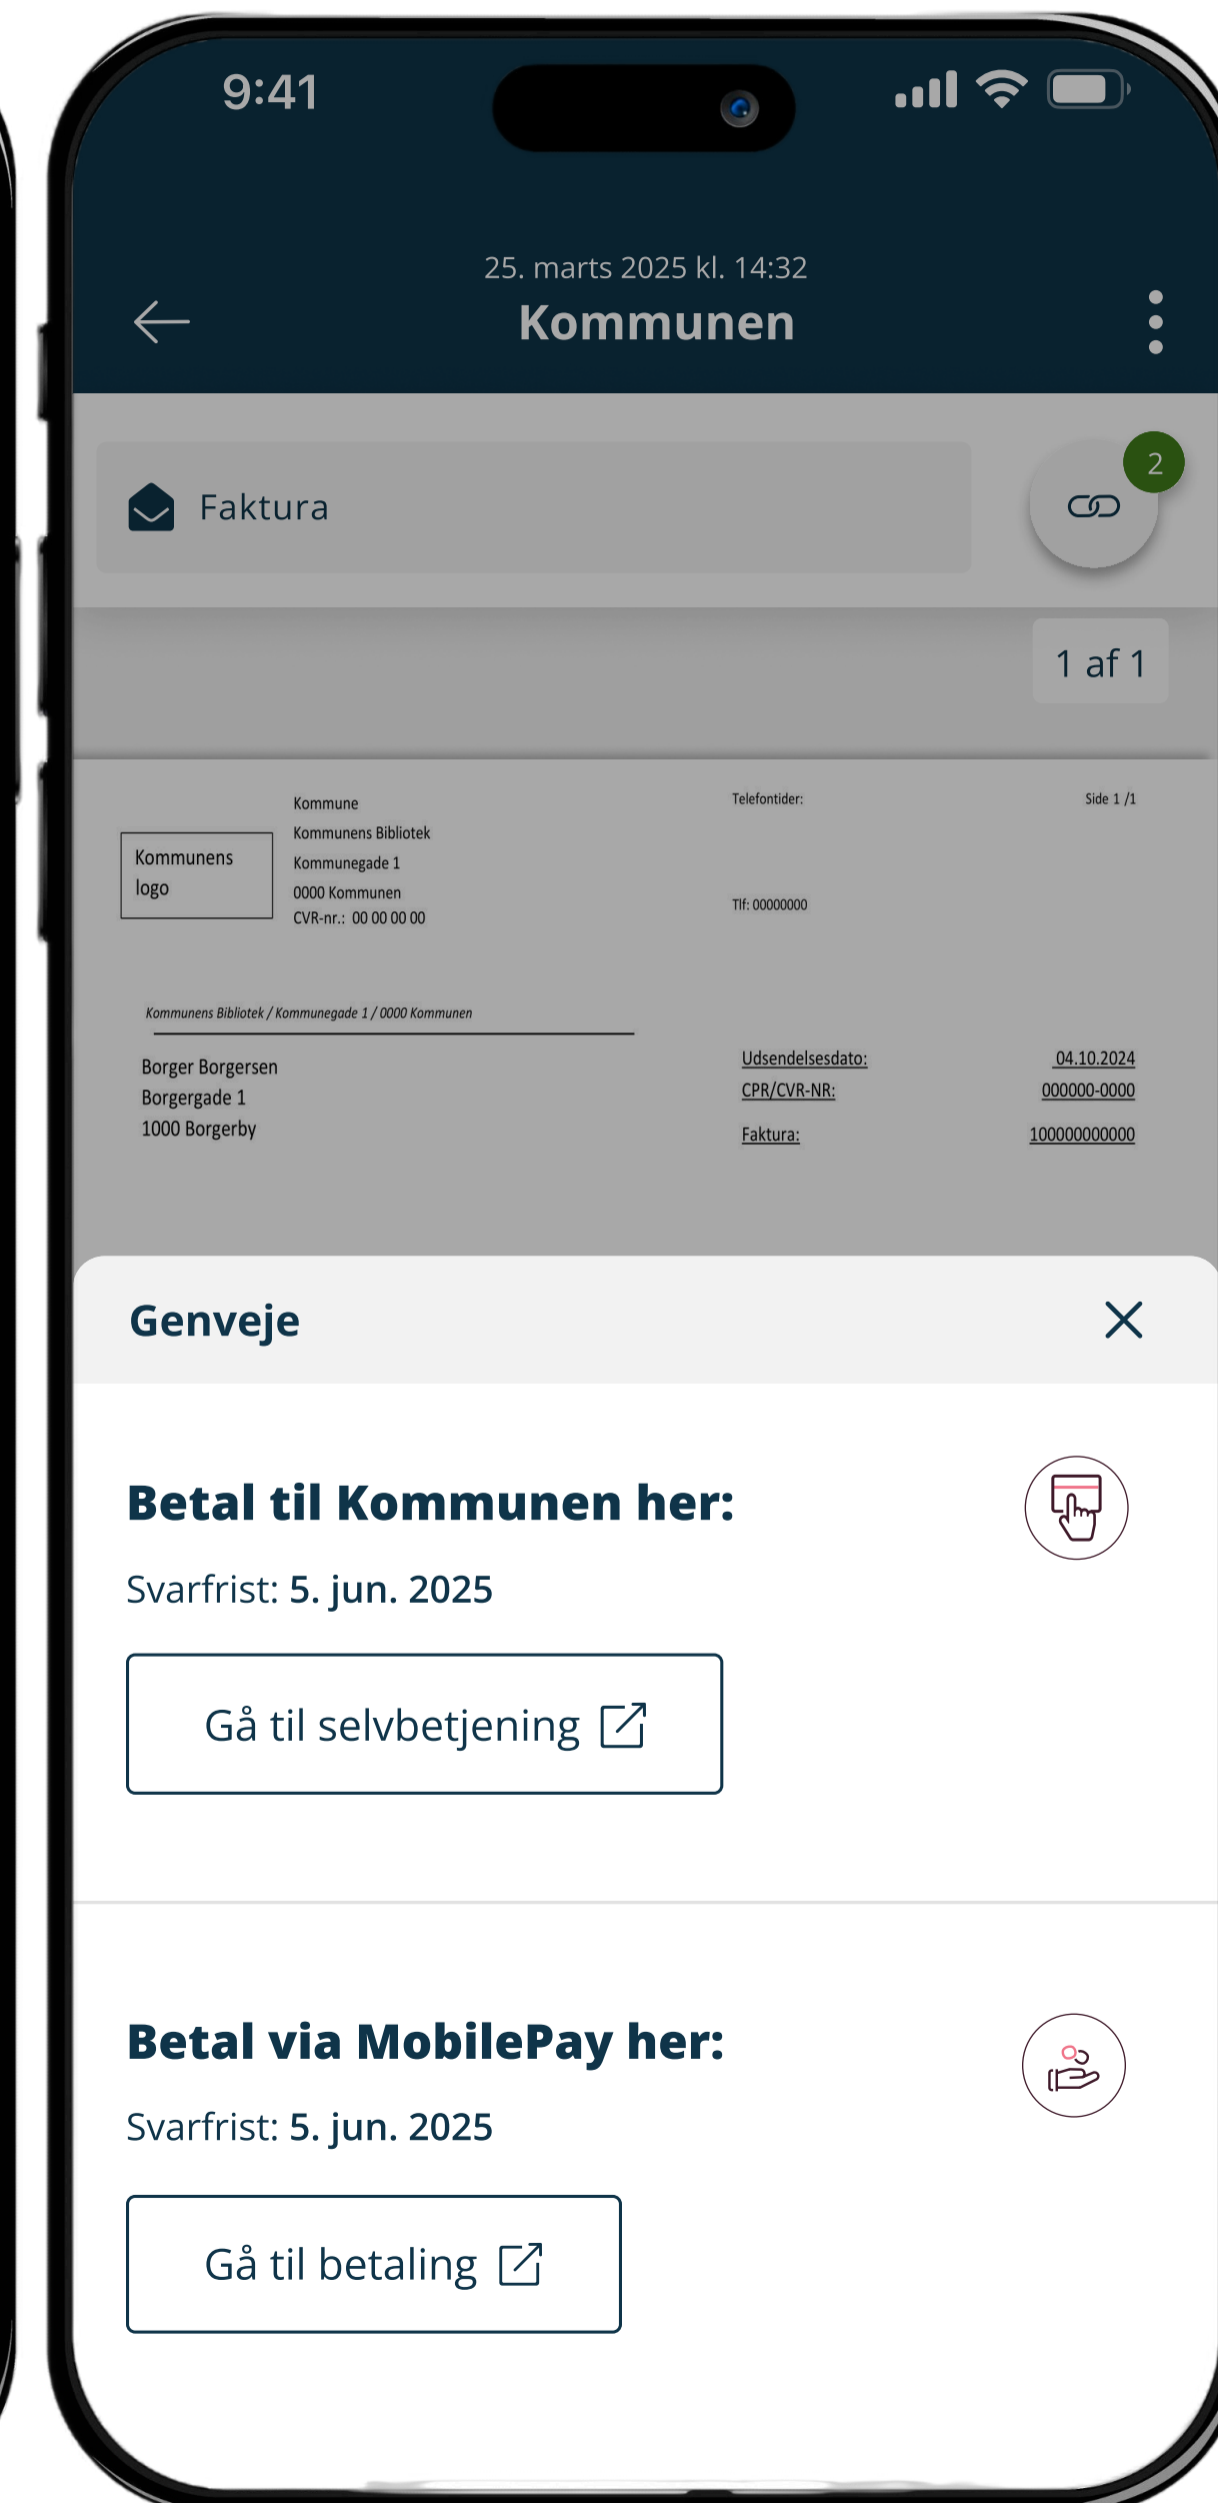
9:41

25. marts 2025 kl. 14:32
Kommunen

Faktura

2

1 af 1

Kommune
Kommunens Bibliotek
Kommunegade 1
0000 Kommunen
CVR-nr.: 00 00 00 00

Kommunens logo

Telefontider:

Tlf: 00000000

Side 1 /1

Kommunens Bibliotek / Kommunegade 1 / 0000 Kommunen

Borger Borgersen
Borgergade 1
1000 Borgerby

| Udsendelsesdato: | 04.10.2024 |
|---|---|
| CPR/CVR-NR: | 000000-0000 |
| Faktura: | 100000000000 |

Genveje

Betal til Kommunen her:

Svarfrist: 5. jun. 2025

Gå til selvbetjening

Betal via MobilePay her:

Svarfrist: 5. jun. 2025

Gå til betaling